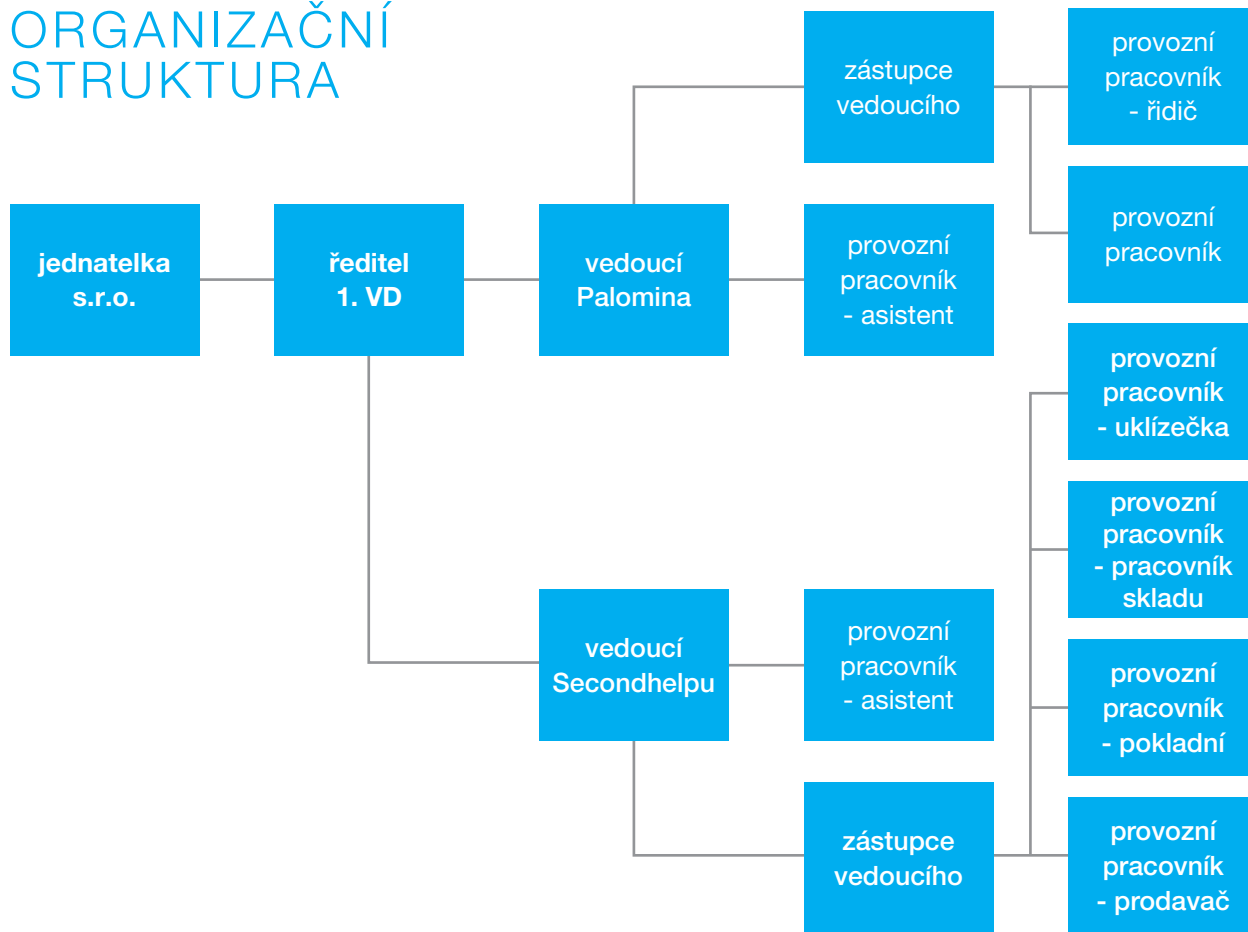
ORGANIZAČNÍ STRUKTURA

jednatelka s.r.o.

ředitel 1. VD

vedoucí Palomina

zástupce vedoucího

provozní pracovník - řidič

provozní pracovník

provozní pracovník - asistent

vedoucí Secondhelpu

provozní pracovník - asistent

zástupce vedoucího

provozní pracovník - uklízečka

provozní pracovník - pracovník skladu

provozní pracovník - pokladní

provozní pracovník - prodavač